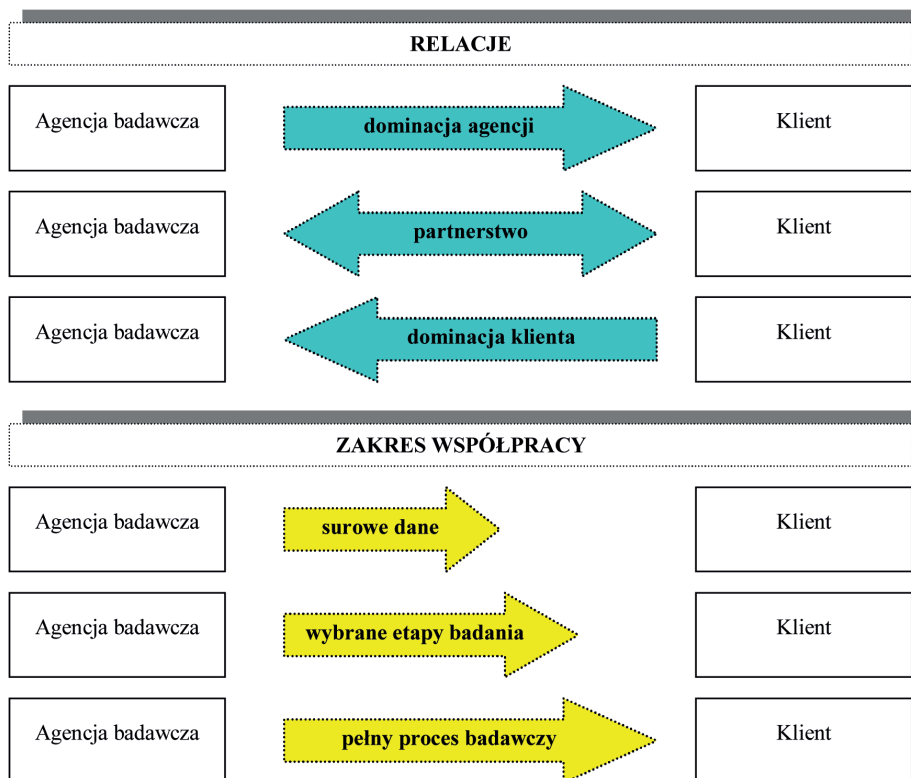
RELACJE

Agencja badawcza
dominacja agencji
Klient

Agencja badawcza
partnerstwo
Klient

Agencja badawcza
dominacja klienta
Klient

ZAKRES WSPÓŁPRACY

Agencja badawcza
surowe dane
Klient

Agencja badawcza
wybrane etapy badania
Klient

Agencja badawcza
pełny proces badawczy
Klient